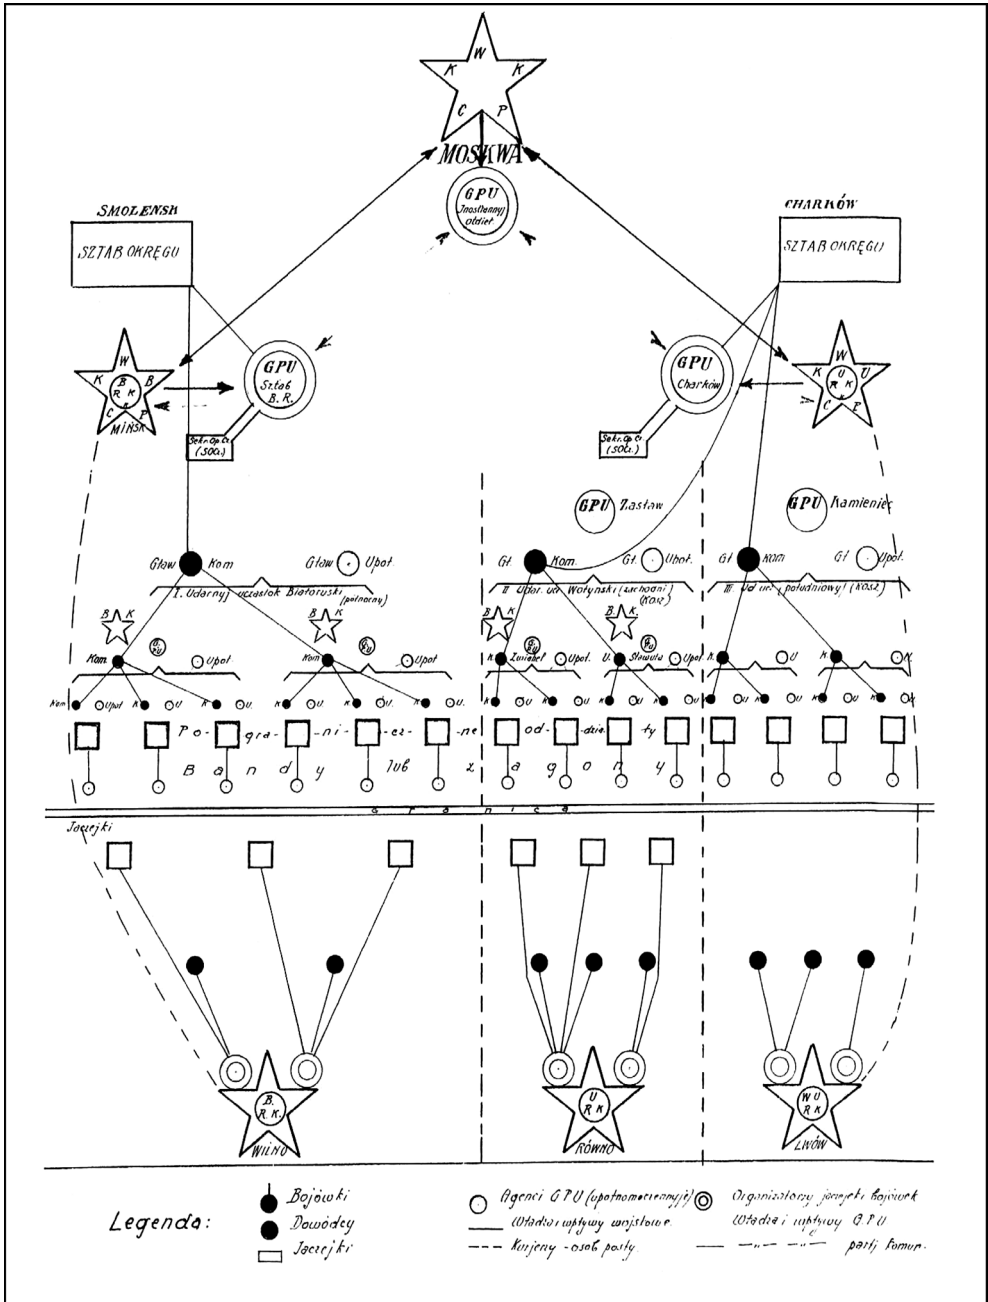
W K K C P
MOSKWA
GPU Jnostrannyj otdiel

SMOLENSK
SZTAB OKRĘGU

CHARKÓW
SZTAB OKRĘGU

W K B B R K C P
MIŃSK

GPU Sztab B.R.
Sekr.Op.Cz. (500.)

GPU Charków
Sekr.Op.Cz. (500.)

W K U U R K C P

GPU Zasław
GPU Kamieniec

Głów Kom
Głów Upot.
I. Udarny uczastok Białoruski (północny)

Gł. Kom.
Gł. Upot.
II Udar. uc. Wołyński (zachodni) (Kosz.)

Gł. Kom
Gł. Upot.
III. Ud. uc. (południowy) (Kosz.)

B K
Kom.
GPU
Upot.
B K
Kom.
GPU
Upot.

B K
K. Zwiahel
Upot.
B K
U. Sławuta
Upot.

K. U
K. U

Kom Upot K U K U K U K U K U K U K U K U K U K U

Po-gra-ni-cz-ne od-dzia-ły
Bandy lub zagony

Granica

Jaczejki

B. R. K.
WILNO

U R K
RÓWNO

W U R K
LWÓW

Legenda:
Bojówki
Dowódcy
Jaczejki
Agenci G.P.U (upełnomocznnyj)
Władza i wpływy wojskowe
Kurjery - osob. posty
Organizatorzy jaczejek bojówek
Władza i wpływy G.P.U
—„— —„— partji komun.